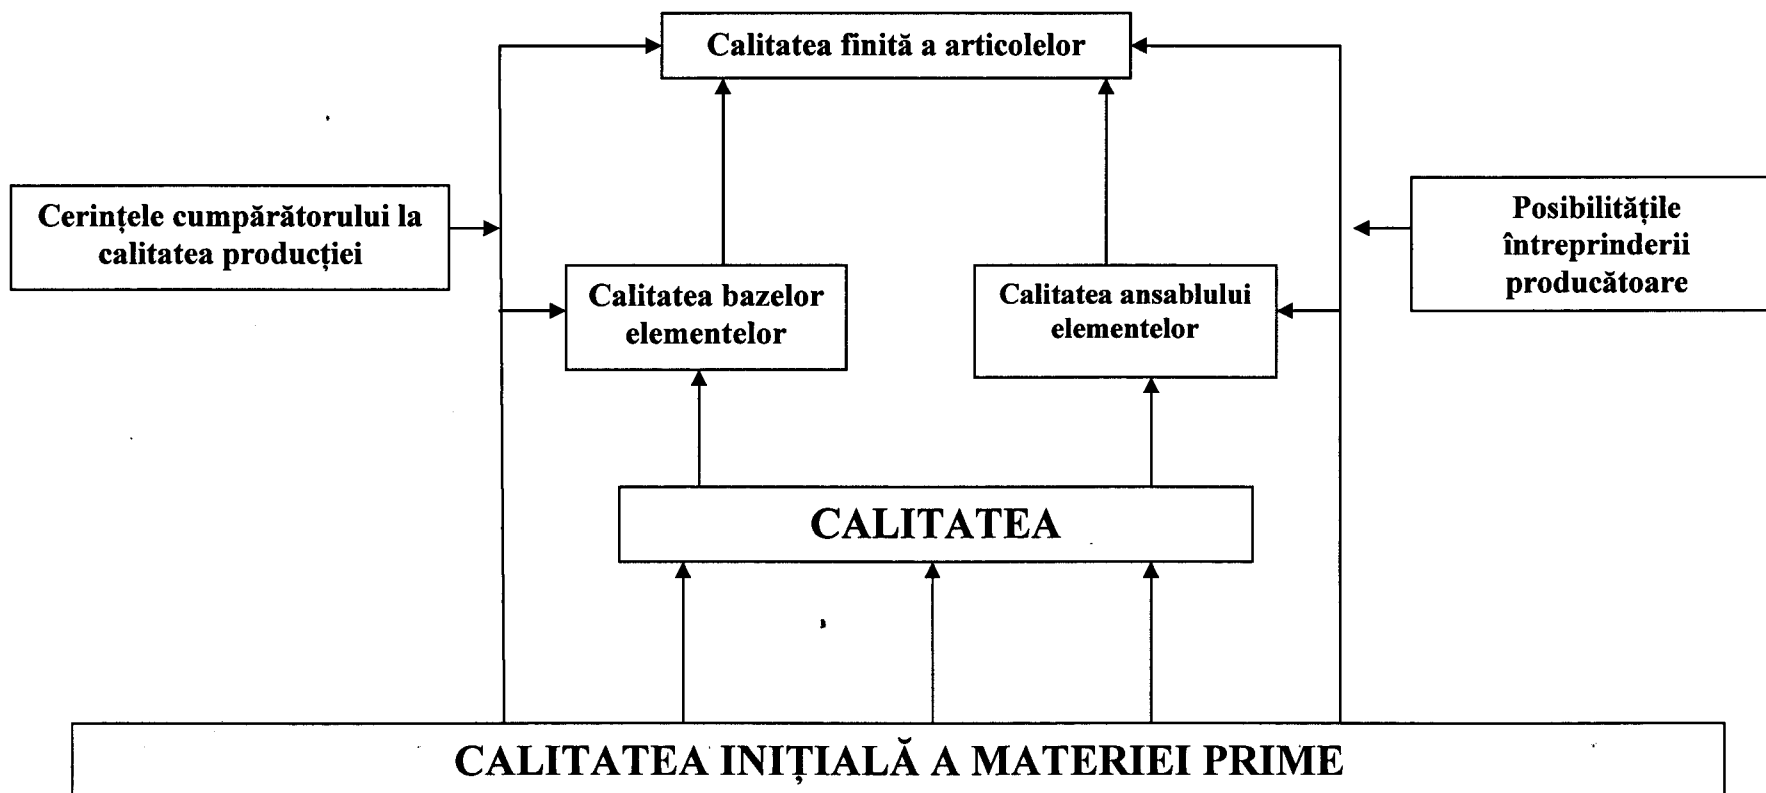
Calitatea finită a articolelor

Cerințele cumpărătorului la calitatea producției

Posibilitățile întreprinderii producătoare

Calitatea bazelor elementelor

Calitatea ansablului elementelor

CALITATEA

CALITATEA INIȚIALĂ A MATERIEI PRIME